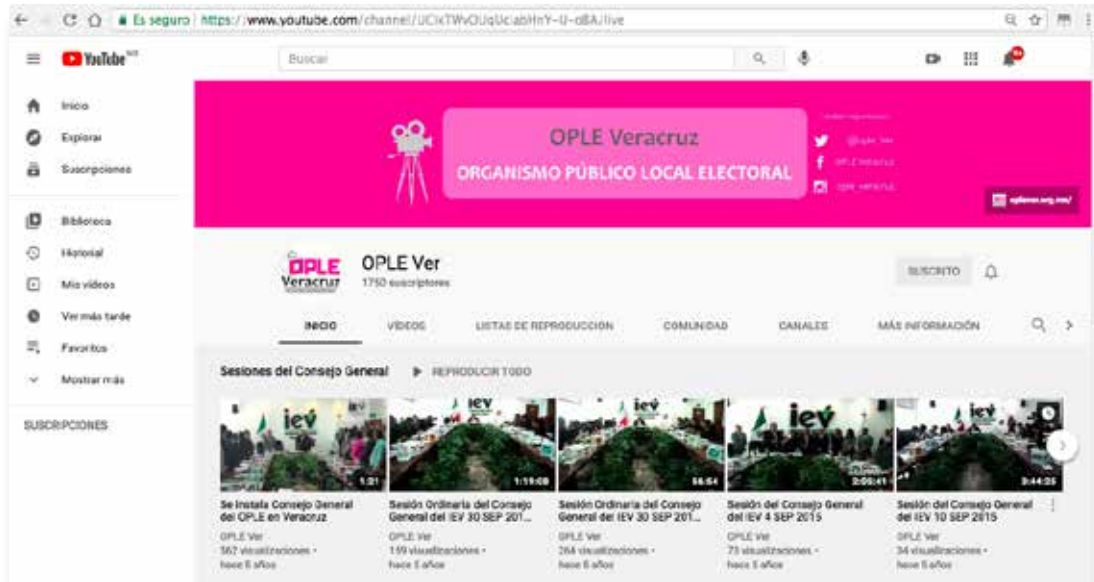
Es seguro | https://www.youtube.com/channel/UCixTWvOUqUciabHnY-U-dBA/live

YouTube MX

Buscar

Inicio
Explorar
Suscripciones

Biblioteca
Historial
Mis videos
Ver más tarde
Favoritos
Mostrar más

SUSCRIPCIONES

OPLE Veracruz
ORGANISMO PÚBLICO LOCAL ELECTORAL

@ople_ver
OPLE Veracruz
ople_veracruz

oplever.org.mx/

OPLE Veracruz

OPLE Ver
1750 suscriptores

SUSCRITO

INICIO
VÍDEOS
LISTAS DE REPRODUCCIÓN
COMUNIDAD
CANALES
MÁS INFORMACIÓN

Sesiones del Consejo General
REPRODUCIR TODO

iev
1:21
Se Instala Consejo General del OPLE en Veracruz
OPLE Ver
567 visualizaciones •
hace 5 años

iev
1:19:08
Sesión Ordinaria del Consejo General del IEV 30 SEP 201...
OPLE Ver
159 visualizaciones •
hace 5 años

iev
56:54
Sesión Ordinaria del Consejo General del IEV 30 SEP 201...
OPLE Ver
264 visualizaciones •
hace 5 años

iev
2:00:41
Sesión del Consejo General del IEV 4 SEP 2015
OPLE Ver
73 visualizaciones •
hace 5 años

iev
3:44:25
Sesión del Consejo General del IEV 10 SEP 2015
OPLE Ver
34 visualizaciones •
hace 5 años